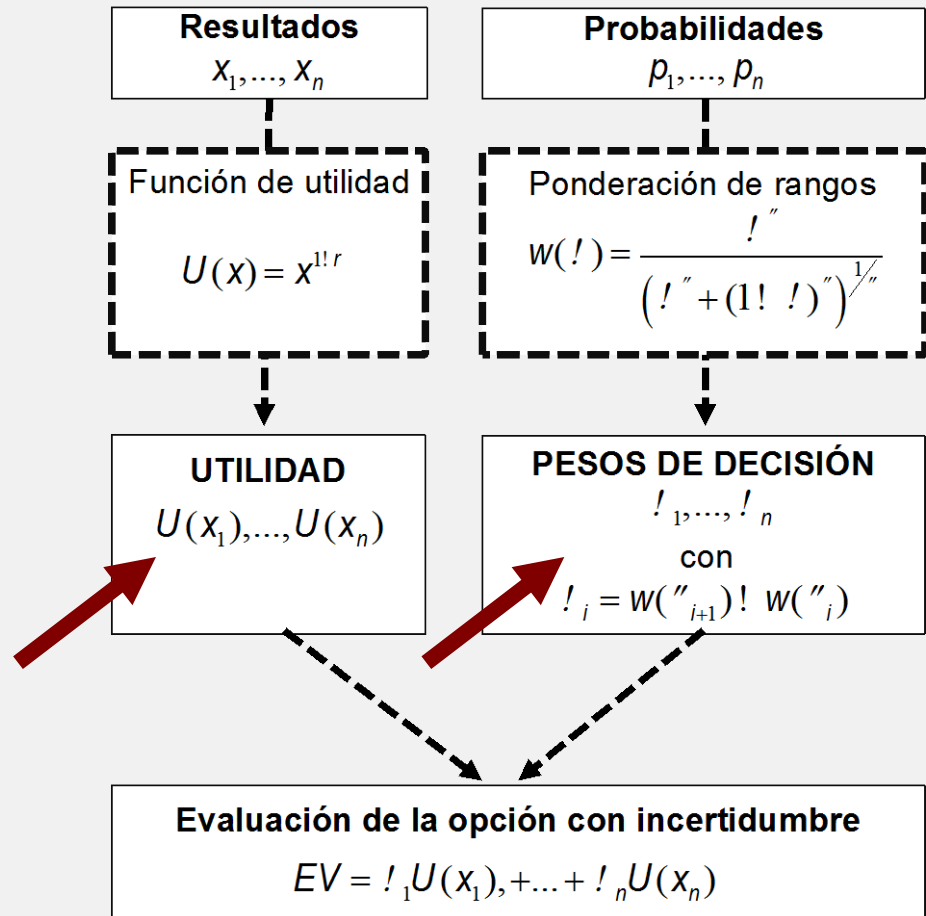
**Resultados**
$x_1,...,x_n$

**Probabilidades**
$p_1,...,p_n$

Función de utilidad

$U(x) = x^{1!\,r}$

Ponderación de rangos

$w(!) = \frac{!^{''}}{\left(!^{''} + (1!\ !)^{''}\right)^{1/''}}$

**UTILIDAD**
$U(x_1),...,U(x_n)$

**PESOS DE DECISIÓN**
$!_1,...,!_n$
con
$!_i = w(''_{i+1})!\ w(''_i)$

**Evaluación de la opción con incertidumbre**
$EV = !_1 U(x_1),+...+ !_n U(x_n)$